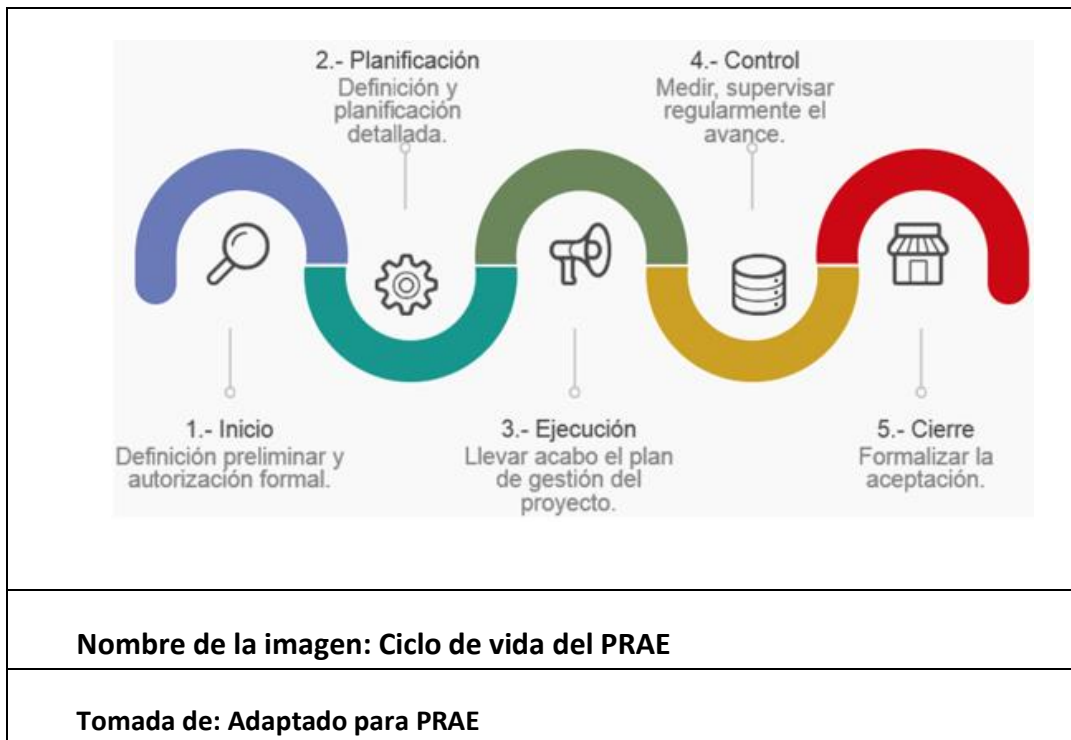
2.- Planificación
Definición y planificación detallada.

4.- Control
Medir, supervisar regularmente el avance.

1.- Inicio
Definición preliminar y autorización formal.

3.- Ejecución
Llevar acabo el plan de gestión del proyecto.

5.- Cierre
Formalizar la aceptación.

Nombre de la imagen: Ciclo de vida del PRAE

Tomada de: Adaptado para PRAE